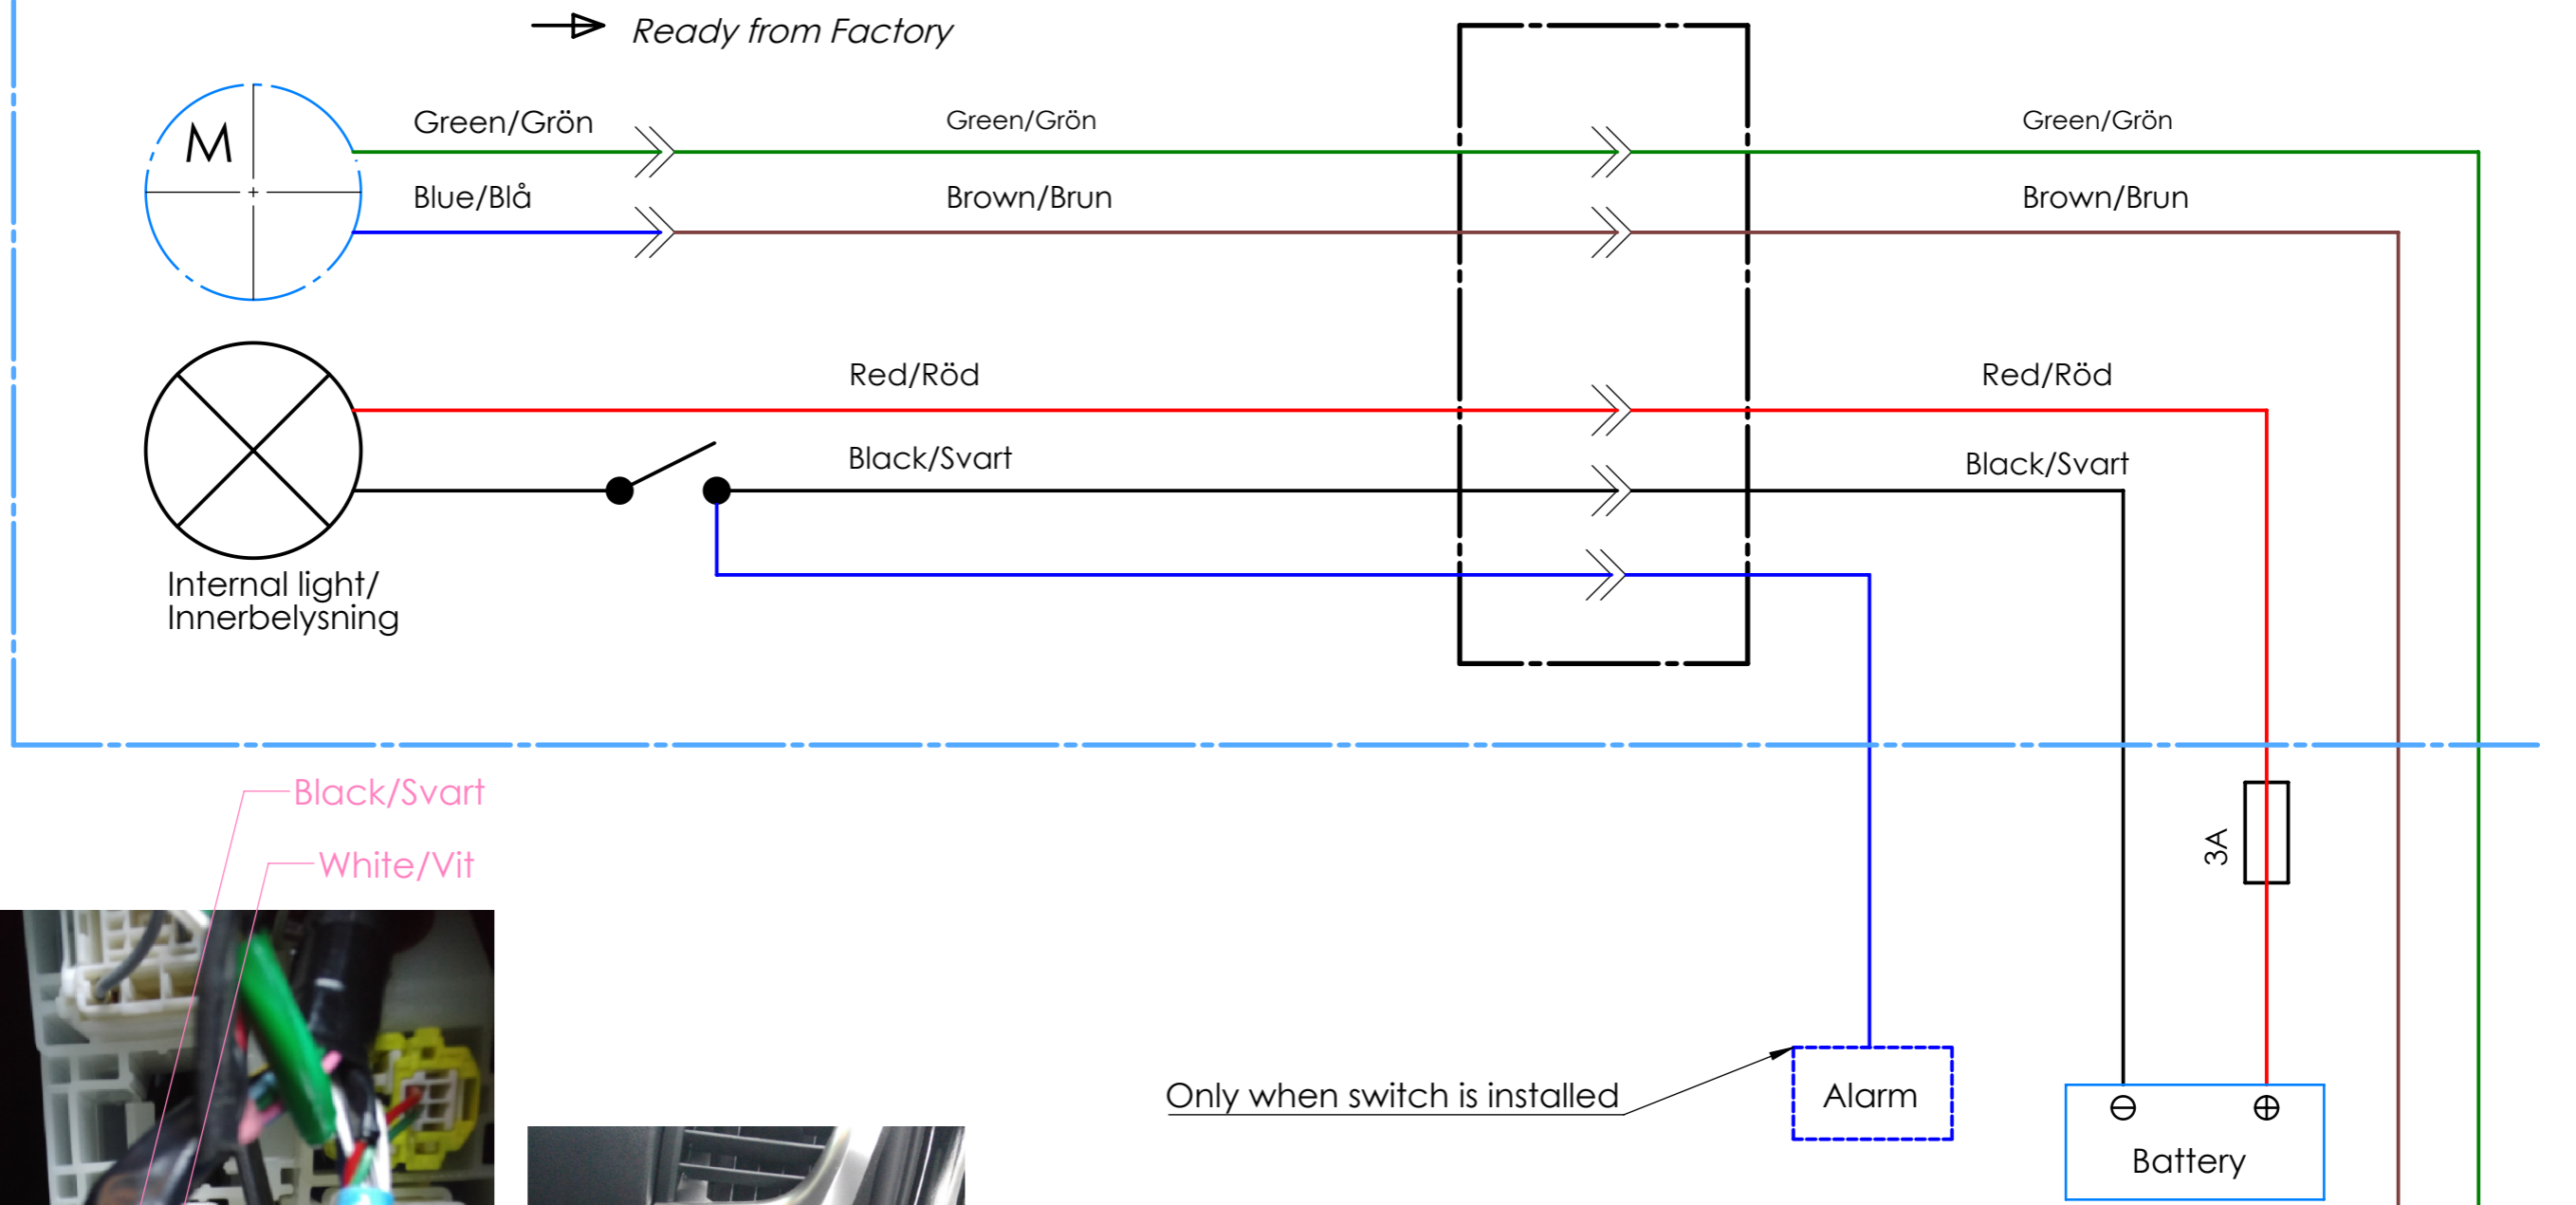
Ready from Factory

M

Green/Grön

Blue/Blå

Green/Grön

Brown/Brun

Green/Grön

Brown/Brun

Red/Röd

Black/Svart

Red/Röd

Black/Svart

Internal light/ Innerbelysning

Black/Svart

White/Vit

3A

Only when switch is installed

Alarm

⊖ ⊕

Battery